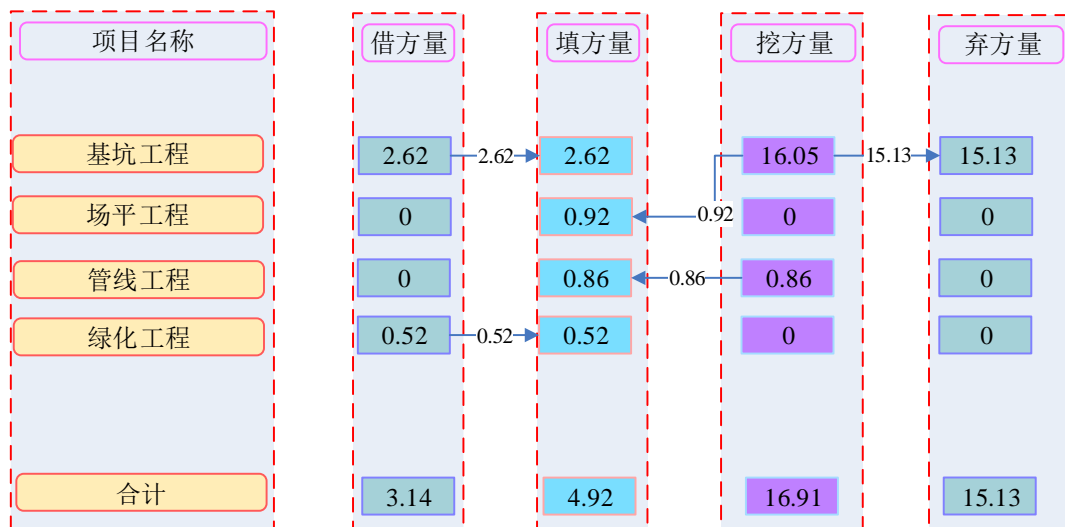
| 项目名称 | 借方量 | 填方量 | 挖方量 | 弃方量 |
|---|---|---|---|---|
| 基坑工程 | 2.62 | 2.62 | 16.05 | 15.13 |
| 场平工程 | 0 | 0.92 | 0 | 0 |
| 管线工程 | 0 | 0.86 | 0.86 | 0 |
| 绿化工程 | 0.52 | 0.52 | 0 | 0 |
| 合计 | 3.14 | 4.92 | 16.91 | 15.13 |

2.62

15.13

0.92

0.86

0.52